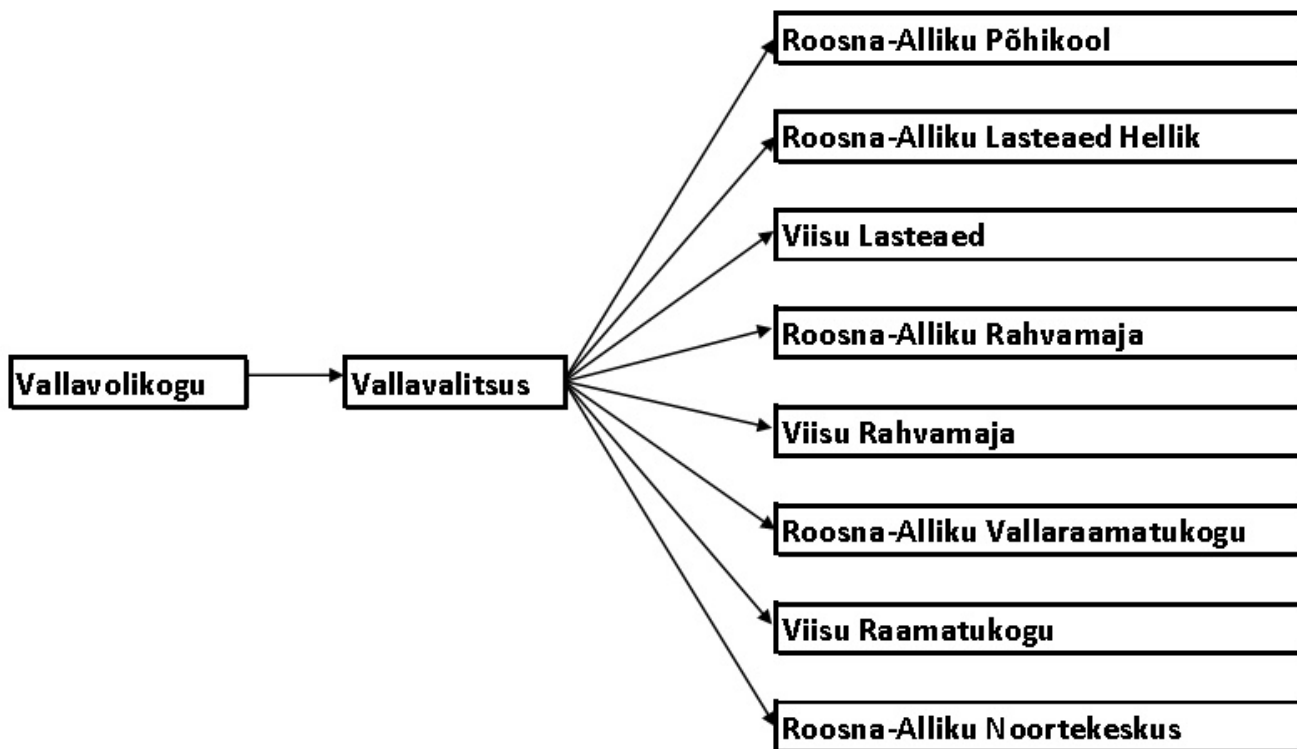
Vallavolikogu

Vallavalitsus

Roosna-Alliku Põhikool

Roosna-Alliku Lasteaed Hellik

Viisu Lasteaed

Roosna-Alliku Rahvamaja

Viisu Rahvamaja

Roosna-Alliku Vallaraamatukogu

Viisu Raamatukogu

Roosna-Alliku Noortekeskus